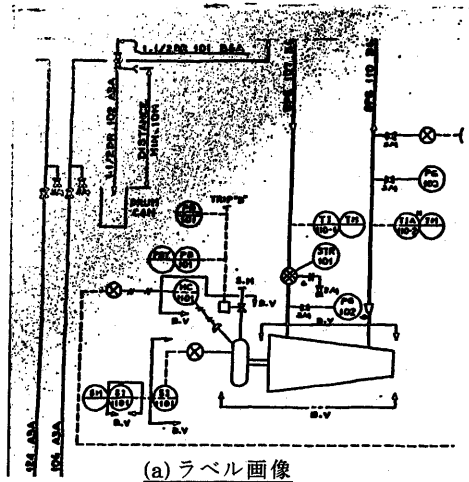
1-1/2"PR 101 B&A
1-1/2"DR 101 A3A
DISTANCE MIN.10M
DRUM CAN
TRIP"B"
PS 101
PR 101
FR 101
HC 101
S.M
B.V
B.V
STR 101
TI 101-1
TM
TIA 101-2
TM
PS 102
PG 102
PG 103
B.V
SI 101
SI 101
SH
B.V
B.V
B.V
(a) ラベル画像